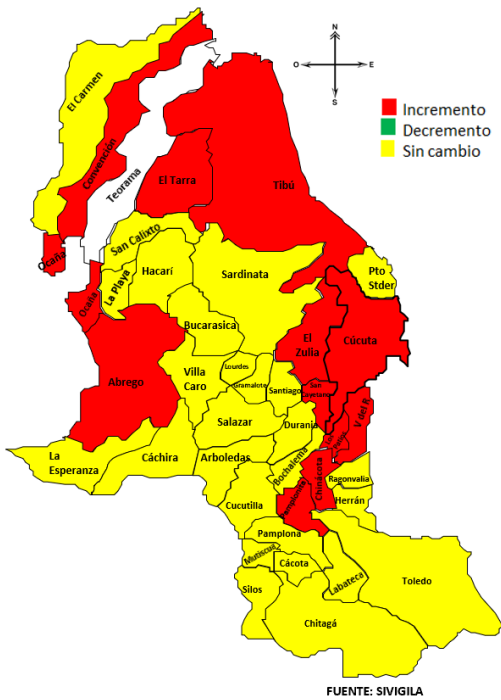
N
O
E
S

Incremento
Decremento
Sin cambio

El Carmen
Convención
Teorama
El Tarra
Tibú
Ocaña
San Calixto
Ocaña
La Playa
Hacarí
Sardinata
Pto Stder
Bucarasica
El Zulia
Cúcuta
Abrego
Villa Caro
Lourdes
Gramalote
Santiago
San Cayetano
Salazar
Durania
V del R
La Esperanza
Cáchira
Arboledas
Bochalema
Chinácota
Ragonvalia
Herrán
Cucutilla
Pamplonita
Pamplona
Mutiscua
Cácota
Silos
Labateca
Toledo
Chitagá

FUENTE: SIVIGILA